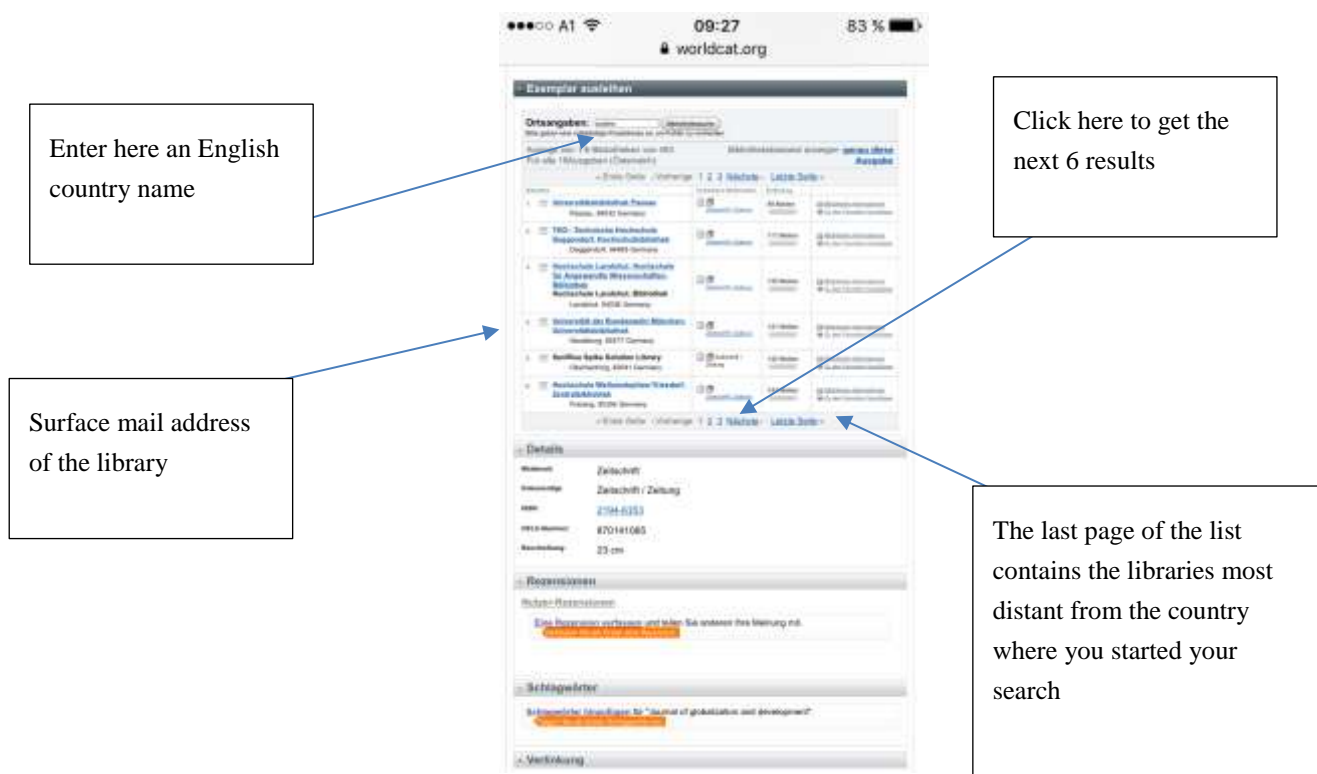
●●●○○ A1 09:27 83 %
worldcat.org

Exemplar ausleihen

Ortsangaben: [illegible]

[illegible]

« Erste Seite ‹ Vorherige 1 2 3 Nächste › Letzte Seite »

Universitätsbibliothek Passau
Passau, 94032 Germany

THD - Technische Hochschule Deggendorf, Hochschulbibliothek
Deggendorf, 94469 Germany

Hochschule Landshut, Hochschule für Angewandte Wissenschaften, Bibliothek
Hochschule Landshut, Bibliothek
Landshut, 84036 Germany

Universität der Bundeswehr München, Universitätsbibliothek
Neubiberg, 85577 Germany

Swiss Life Select Library
Garching, 85748 Germany

Hochschule Weihenstephan-Triesdorf, Zentralbibliothek
Freising, 85354 Germany

« Erste Seite ‹ Vorherige 1 2 3 Nächste › Letzte Seite »

Details

Zeitschrift

Zeitschrift / Zeitung

2194-6353

870141085

23 cm

Rezensionen

Nutzer-Rezensionen

Eine Rezension verfassen und teilen Sie anderen Ihre Meinung mit.

Schlagwörter

Schlagwörter hinzufügen für "Journal of globalization and development"

Verlinkung

Enter here an English country name

Surface mail address of the library

Click here to get the next 6 results

The last page of the list contains the libraries most distant from the country where you started your search